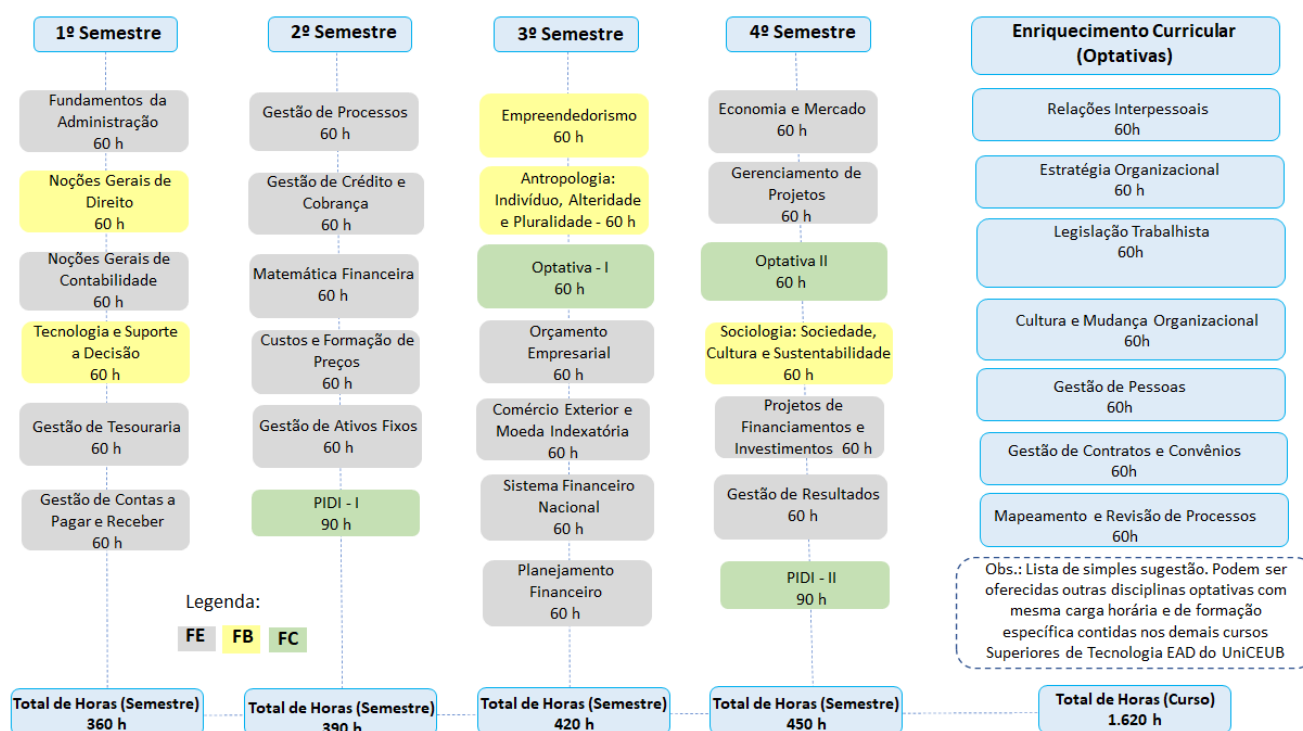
1º Semestre

Fundamentos da Administração
60 h

Noções Gerais de Direito
60 h

Noções Gerais de Contabilidade
60 h

Tecnologia e Suporte a Decisão
60 h

Gestão de Tesouraria
60 h

Gestão de Contas a Pagar e Receber
60 h

Total de Horas (Semestre)
360 h

2º Semestre

Gestão de Processos
60 h

Gestão de Crédito e Cobrança
60 h

Matemática Financeira
60 h

Custos e Formação de Preços
60 h

Gestão de Ativos Fixos
60 h

PIDI - I
90 h

Total de Horas (Semestre)
390 h

3º Semestre

Empreendedorismo
60 h

Antropologia: Indivíduo, Alteridade e Pluralidade - 60 h

Optativa - I
60 h

Orçamento Empresarial
60 h

Comércio Exterior e Moeda Indexatória
60 h

Sistema Financeiro Nacional
60 h

Planejamento Financeiro
60 h

Total de Horas (Semestre)
420 h

4º Semestre

Economia e Mercado
60 h

Gerenciamento de Projetos
60 h

Optativa II
60 h

Sociologia: Sociedade, Cultura e Sustentabilidade
60 h

Projetos de Financiamentos e Investimentos 60 h

Gestão de Resultados
60 h

PIDI - II
90 h

Total de Horas (Semestre)
450 h

Enriquecimento Curricular (Optativas)

Relações Interpessoais
60h

Estratégia Organizacional
60 h

Legislação Trabalhista
60h

Cultura e Mudança Organizacional
60h

Gestão de Pessoas
60h

Gestão de Contratos e Convênios
60h

Mapeamento e Revisão de Processos
60h

Obs.: Lista de simples sugestão. Podem ser oferecidas outras disciplinas optativas com mesma carga horária e de formação específica contidas nos demais cursos Superiores de Tecnologia EAD do UniCEUB

Total de Horas (Curso)
1.620 h

Legenda:
FE FB FC